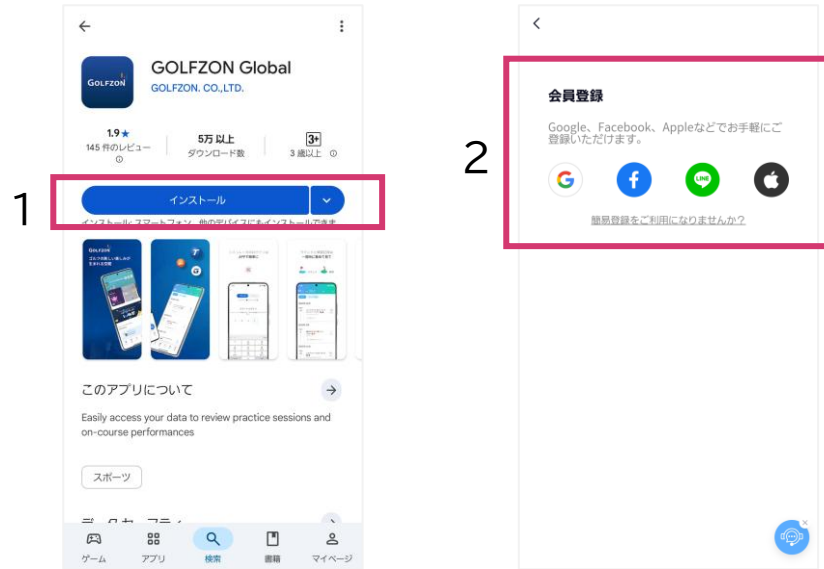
GOLFZON Global
GOLFZON. CO.,LTD.

1.9★
145 件のレビュー

5万 以上
ダウンロード数

3+
3 歳以上

1

インストール

インストール: スマートフォン、他のデバイスにもインストールできます

GOLFZON

このアプリについて

Easily access your data to review practice sessions and on-course performances

スポーツ

ゲーム　アプリ　検索　書籍　マイページ

2

会員登録

Google、Facebook、Appleなどでお手軽にご登録いただけます。

簡易登録をご利用になりませんか？